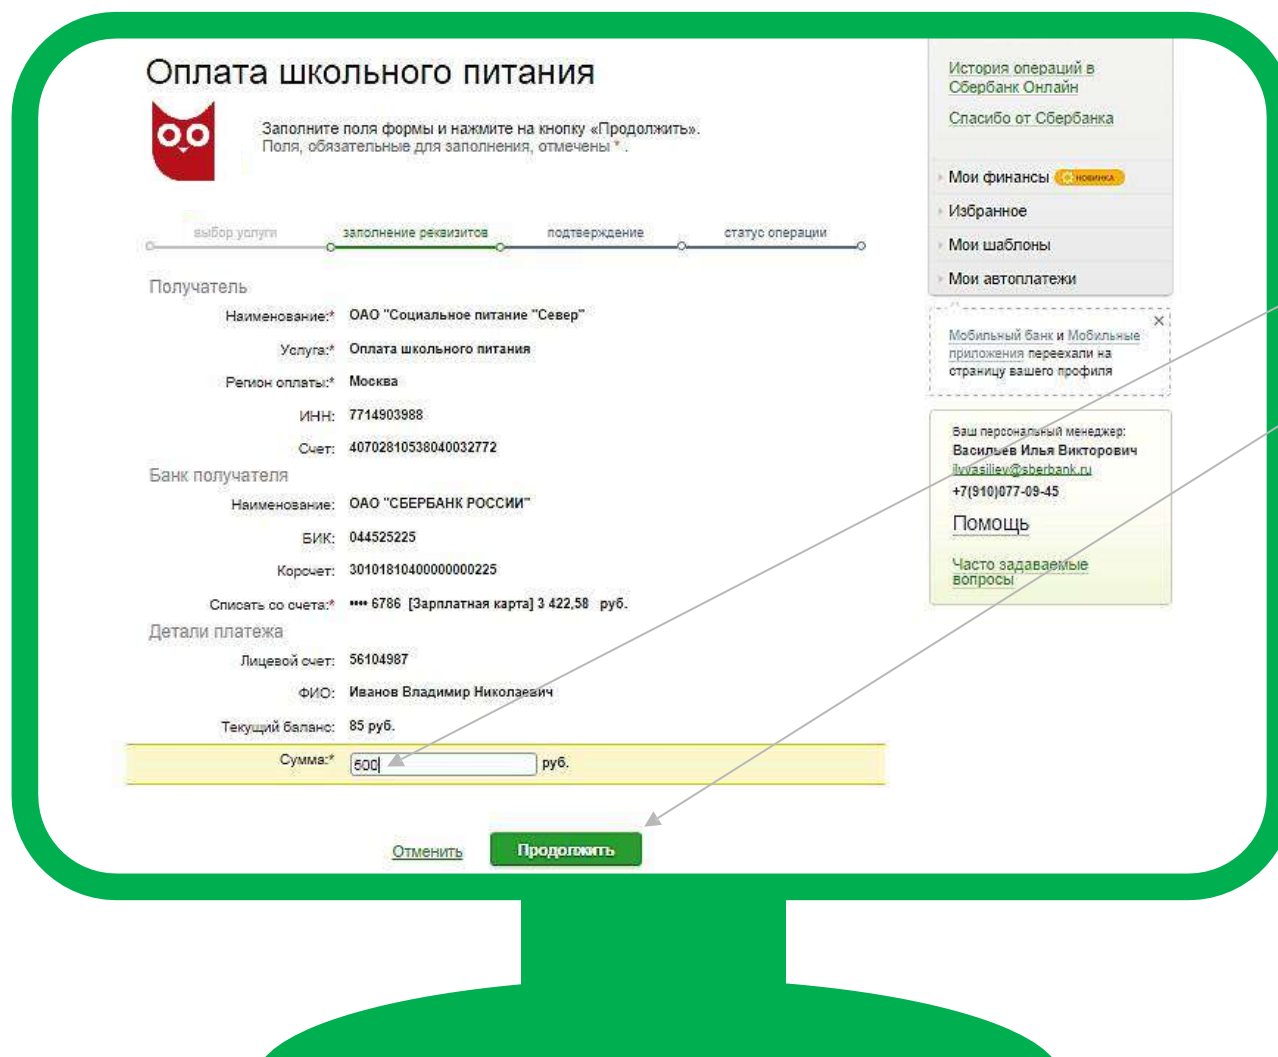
Оплата школьного питания

Заполните поля формы и нажмите на кнопку «Продолжить». Поля, обязательные для заполнения, отмечены * .

выбор услуги заполнение реквизитов подтверждение статус операции

Получатель

Наименование:* ОАО "Социальное питание "Север"

Услуга:* Оплата школьного питания

Регион оплаты:* Москва

ИНН: 7714903988

Счет: 40702810538040032772

Банк получателя

Наименование: ОАО "СБЕРБАНК РОССИИ"

БИК: 044525225

Корсчет: 30101810400000000225

Списать со счета:* •••• 6786 [Зарплатная карта] 3 422,58 руб.

Детали платежа

Лицевой счет: 56104987

ФИО: Иванов Владимир Николаевич

Текущий баланс: 85 руб.

Сумма:* 500 руб.

Отменить Продолжить

История операций в Сбербанк Онлайн

Спасибо от Сбербанка

Мои финансы новинка

Избранное

Мои шаблоны

Мои автоплатежи

Мобильный банк и Мобильные приложения переехали на страницу вашего профиля

Ваш персональный менеджер:
Васильев Илья Викторович
ilvvasiliev@sberbank.ru
+7(910)077-09-45

Помощь

Часто задаваемые вопросы